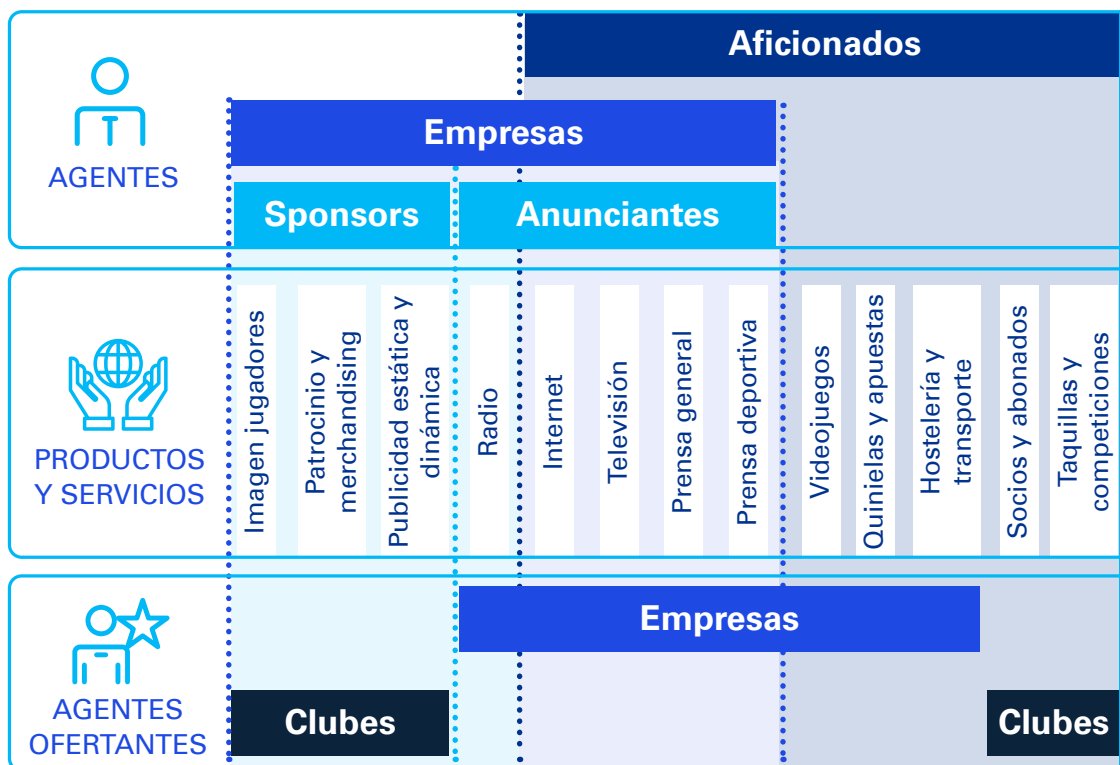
AGENTES

Aficionados

Empresas

Sponsors

Anunciantes

PRODUCTOS Y SERVICIOS

Imagen jugadores

Patrocinio y merchandising

Publicidad estática y dinámica

Radio

Internet

Televisión

Prensa general

Prensa deportiva

Videojuegos

Quinielas y apuestas

Hostelería y transporte

Socios y abonados

Taquillas y competiciones

AGENTES OFERTANTES

Empresas

Clubes

Clubes